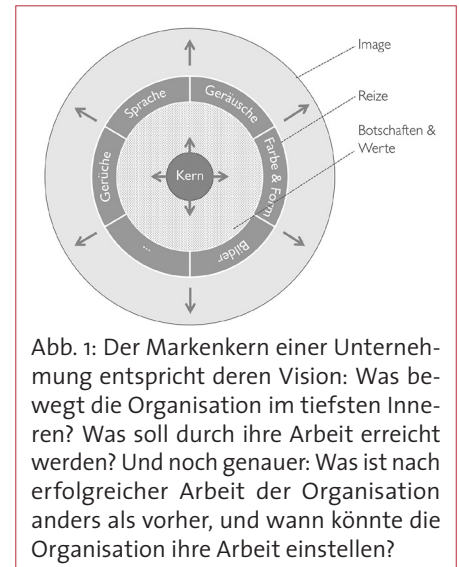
Image

Reize

Botschaften & Werte

Sprache

Geräusche

Farbe & Form

Bilder

...

Gerüche

Kern

Abb. 1: Der Markenkern einer Unternehmung entspricht deren Vision: Was bewegt die Organisation im tiefsten Inneren? Was soll durch ihre Arbeit erreicht werden? Und noch genauer: Was ist nach erfolgreicher Arbeit der Organisation anders als vorher, und wann könnte die Organisation ihre Arbeit einstellen?